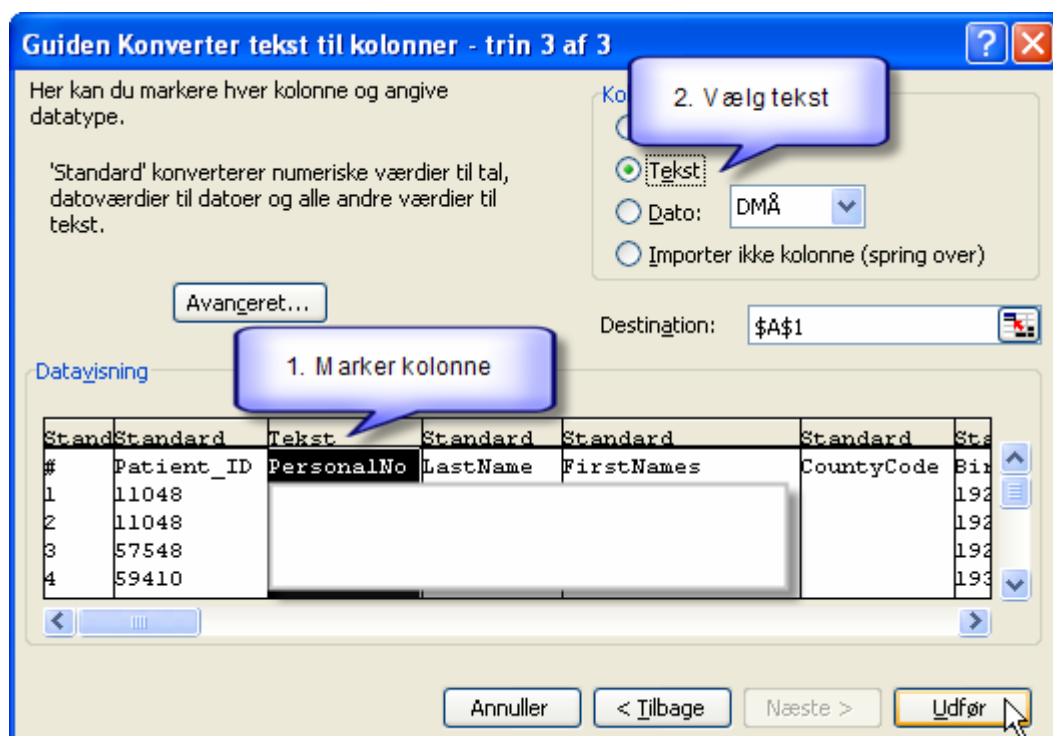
Guiden Konverter tekst til kolonner - trin 3 af 3

Her kan du markere hver kolonne og angive datatype.

'Standard' konverterer numeriske værdier til tal, datoværdier til datoer og alle andre værdier til tekst.

Avanceret...

Ko

2. Vælg tekst

Tekst

Dato: DMÅ

Importer ikke kolonne (spring over)

Destination: $A$1

Datavisning

1. Marker kolonne

| Stand | Standard | Tekst | Standard | Standard | Standard | Sta |
|---|---|---|---|---|---|---|
| # | Patient_ID | PersonalNo | LastName | FirstNames | CountyCode | Bir |
| 1 | 11048 | | | | | 192 |
| 2 | 11048 | | | | | 192 |
| 3 | 57548 | | | | | 192 |
| 4 | 59410 | | | | | 193 |

Annuller   < Tilbage   Næste >   Udfør